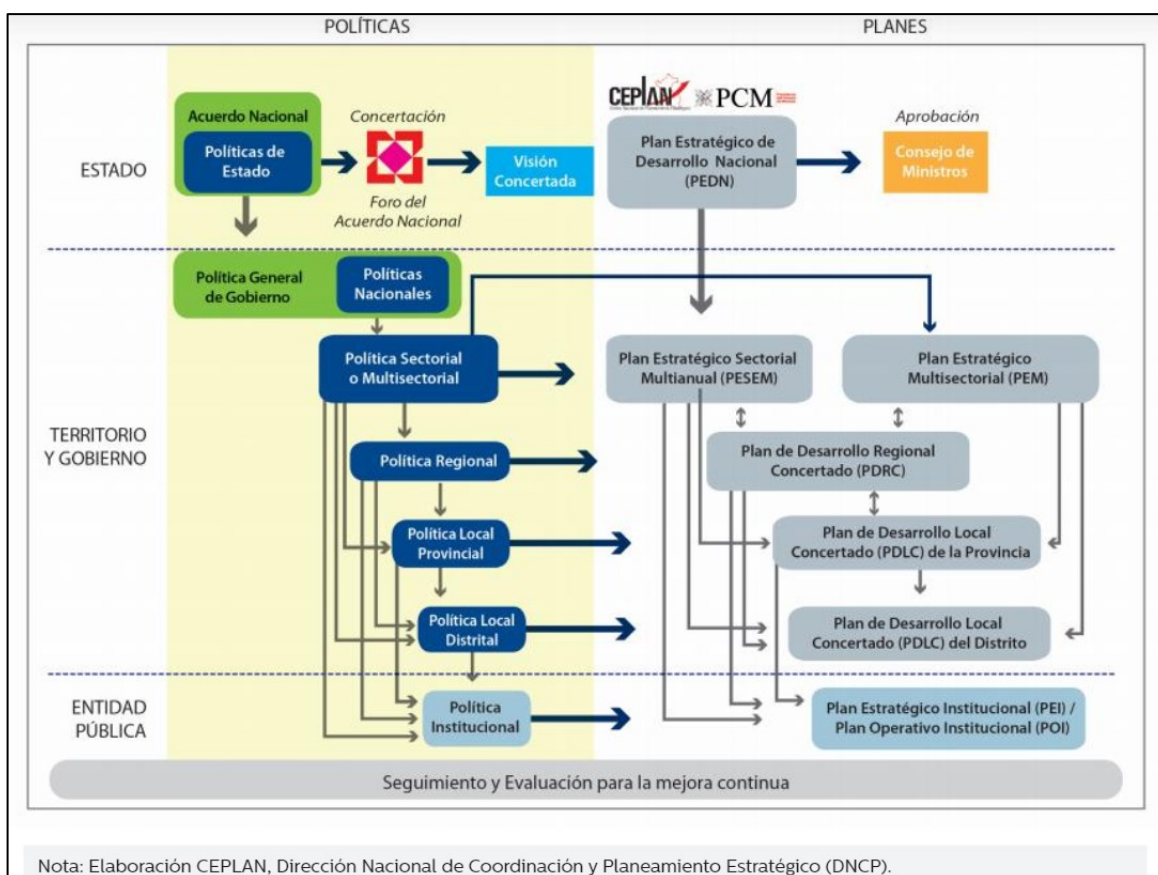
POLÍTICAS

PLANES

ESTADO

Acuerdo Nacional

Políticas de Estado

Concertación

Foro del Acuerdo Nacional

Visión Concertada

CEPLAN PCM

Plan Estratégico de Desarrollo Nacional (PEDN)

Aprobación

Consejo de Ministros

TERRITORIO Y GOBIERNO

Política General de Gobierno

Políticas Nacionales

Política Sectorial o Multisectorial

Plan Estratégico Sectorial Multianual (PESEM)

Plan Estratégico Multisectorial (PEM)

Política Regional

Plan de Desarrollo Regional Concertado (PDRC)

Política Local Provincial

Plan de Desarrollo Local Concertado (PDLC) de la Provincia

Política Local Distrital

Plan de Desarrollo Local Concertado (PDLC) del Distrito

ENTIDAD PÚBLICA

Política Institucional

Plan Estratégico Institucional (PEI) / Plan Operativo Institucional (POI)

Seguimiento y Evaluación para la mejora continua

Nota: Elaboración CEPLAN, Dirección Nacional de Coordinación y Planeamiento Estratégico (DNCP).